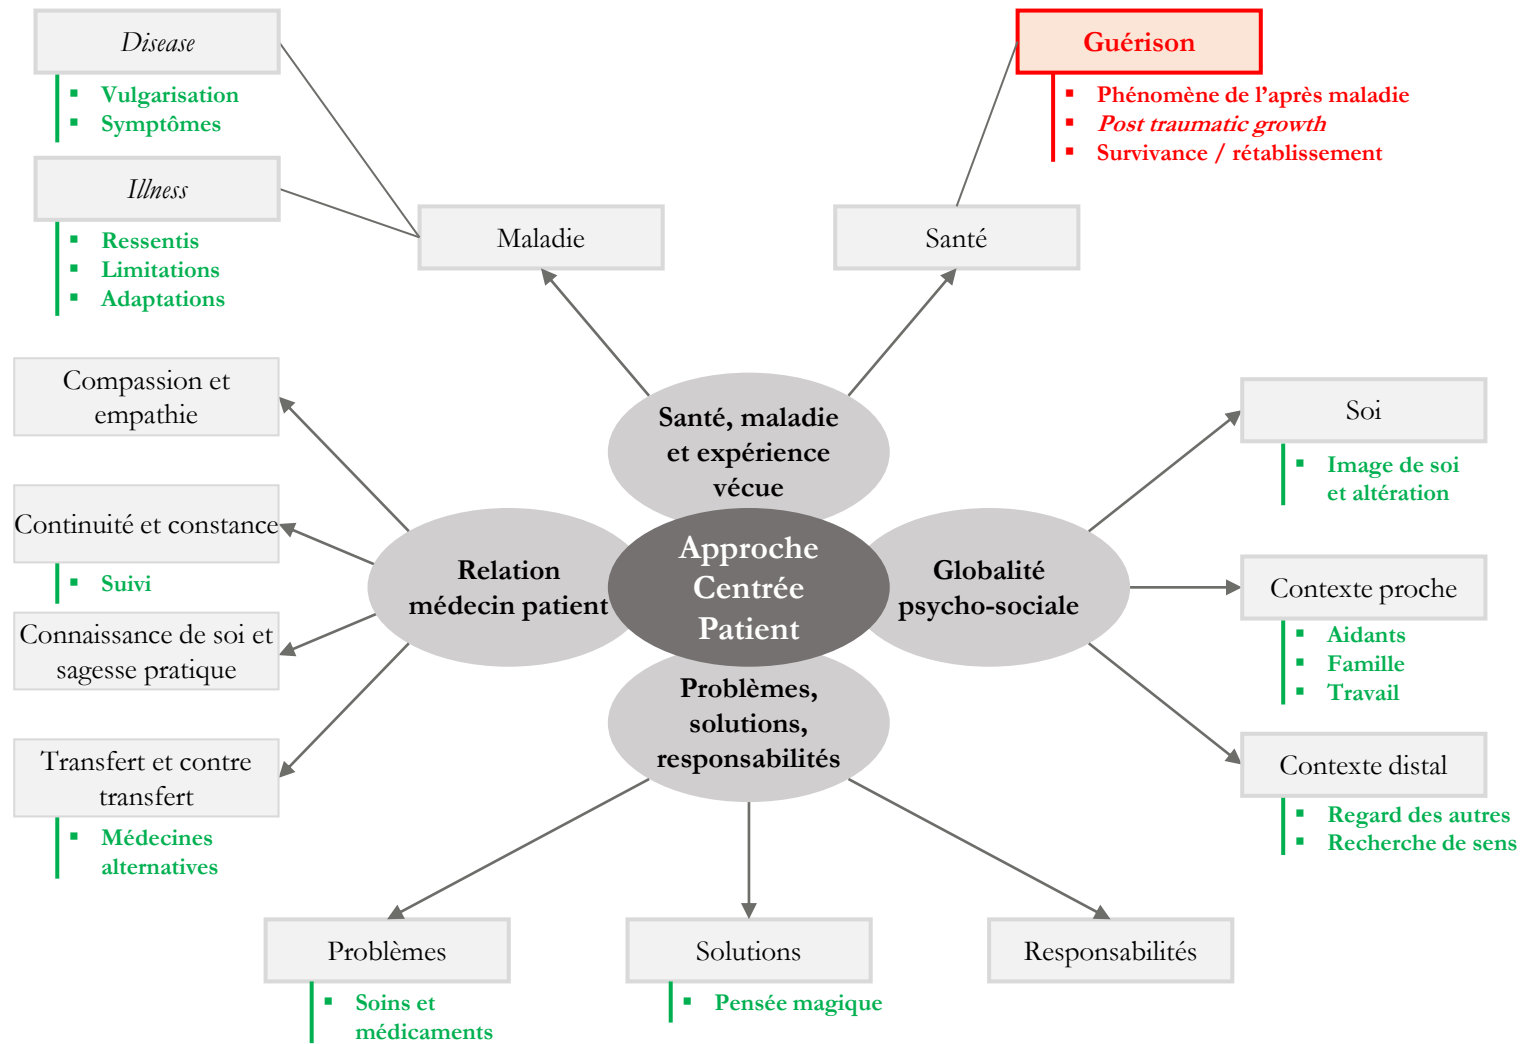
Disease
- Vulgarisation
- Symptômes

Illness
- Ressentis
- Limitations
- Adaptations

Maladie

Santé

Guérison
- Phénomène de l'après maladie
- Post traumatic growth
- Survivance / rétablissement

Compassion et empathie

Continuité et constance
- Suivi

Connaissance de soi et sagesse pratique

Transfert et contre transfert
- Médecines alternatives

Santé, maladie et expérience vécue

Relation médecin patient

Approche Centrée Patient

Globalité psycho-sociale

Problèmes, solutions, responsabilités

Soi
- Image de soi et altération

Contexte proche
- Aidants
- Famille
- Travail

Contexte distal
- Regard des autres
- Recherche de sens

Problèmes
- Soins et médicaments

Solutions
- Pensée magique

Responsabilités